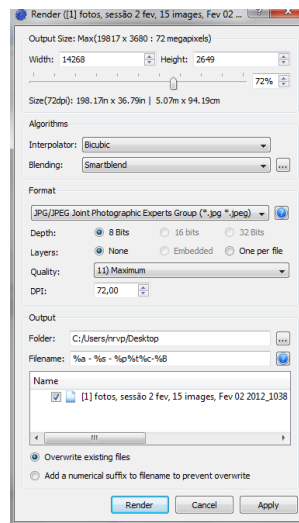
Render ([1] fotos, sessão 2 fev, 15 images, Fev 02

Output Size: Max(19817 x 3680 : 72 megapixels)

Width: 14268
Height: 2649

72%

Size(72dpi): 198.17in x 36.79in | 5.07m x 94.19cm

Algorithms

Interpolator: Bicubic

Blending: Smartblend

Format

JPG/JPEG Joint Photographic Experts Group (*.jpg *.jpeg)

Depth: 8 Bits 16 bits 32 Bits

Layers: None Embedded One per file

Quality: 11) Maximum

DPI: 72,00

Output

Folder: C:/Users/nrvp/Desktop

Filename: %a - %s - %p%t%c-%B

Name

[1] fotos, sessão 2 fev, 15 images, Fev 02 2012_1038

Overwrite existing files

Add a numerical suffix to filename to prevent overwrite

Render
Cancel
Apply